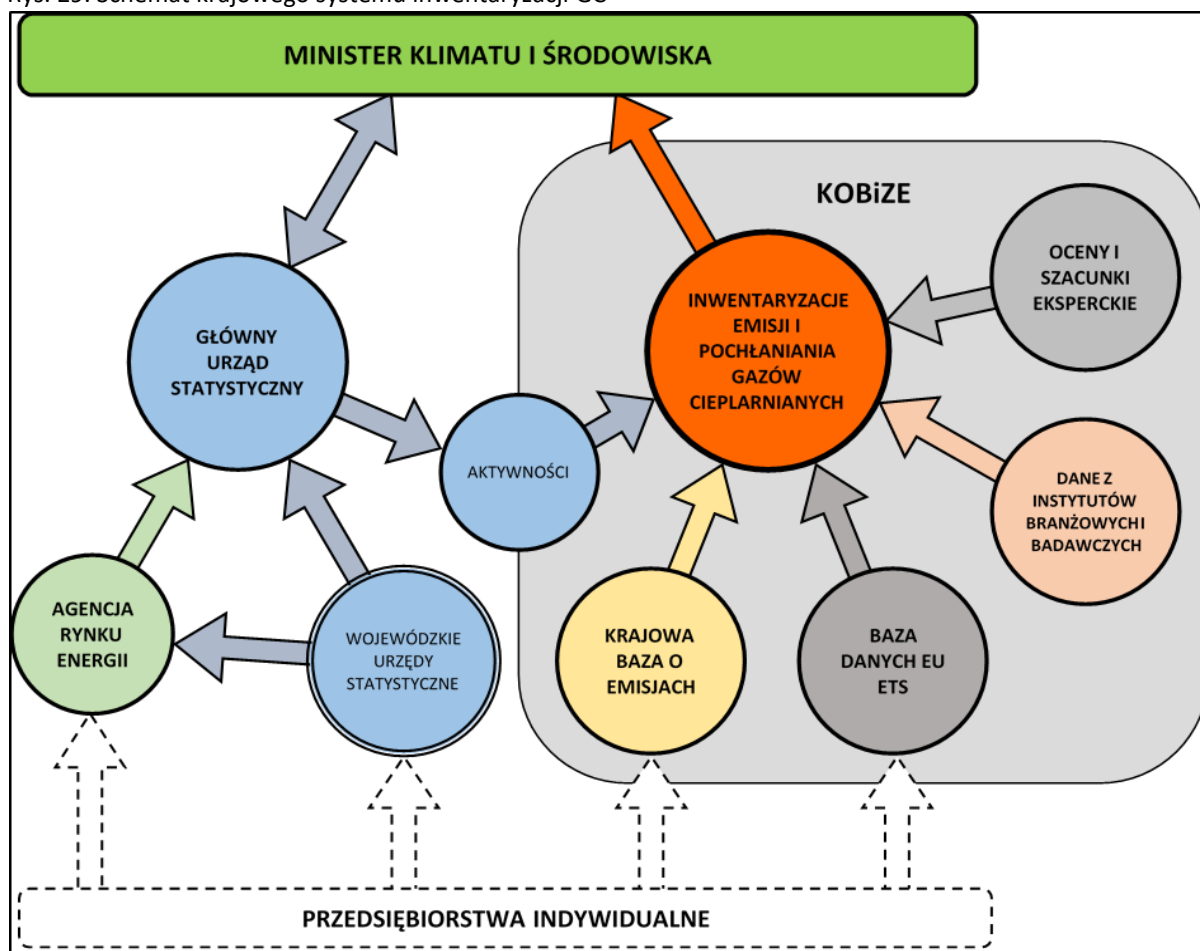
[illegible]

MINISTER KLIMATU I ŚRODOWISKA

KOBiZE

GŁÓWNY URZĄD STATYSTYCZNY

INWENTARYZACJE EMISJI I POCHŁANIANIA GAZÓW CIEPLARNIANYCH

OCENY I SZACUNKI EKSPERCKIE

AKTYWNOŚCI

DANE Z INSTYTUTÓW BRANŻOWYCH I BADAWCZYCH

AGENCJA RYNKU ENERGII

WOJEWÓDZKIE URZĘDY STATYSTYCZNE

KRAJOWA BAZA O EMISJACH

BAZA DANYCH EU ETS

PRZEDSIĘBIORSTWA INDYWIDUALNE